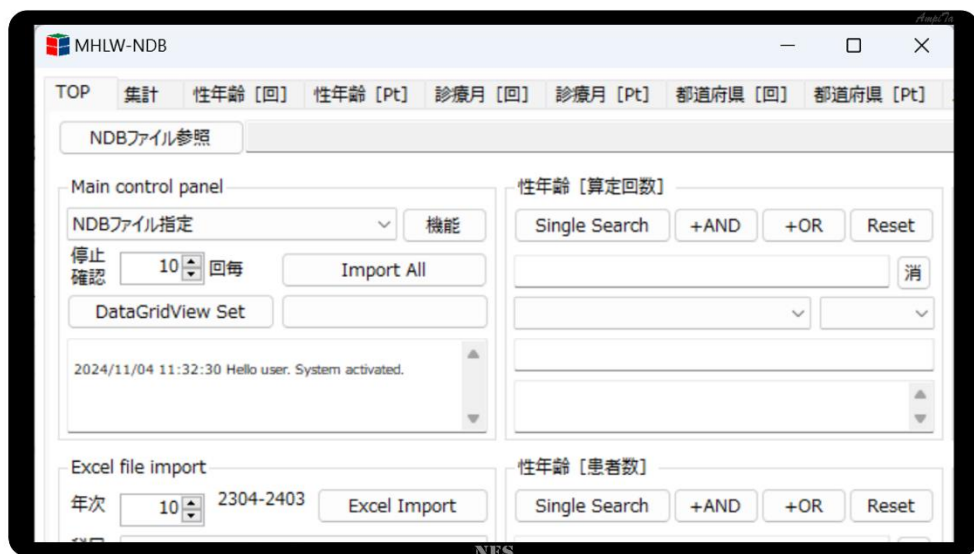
AmpCn

MHLW-NDB

TOP 集計 性年齢［回］ 性年齢［Pt］ 診療月［回］ 診療月［Pt］ 都道府県［回］ 都道府県［Pt］

NDBファイル参照

Main control panel

NDBファイル指定

機能

停止確認 10 回毎

Import All

DataGridView Set

2024/11/04 11:32:30 Hello user. System activated.

性年齢［算定回数］

Single Search +AND +OR Reset

消

Excel file import

年次 10 2304-2403 Excel Import

性年齢［患者数］

Single Search +AND +OR Reset

NFS